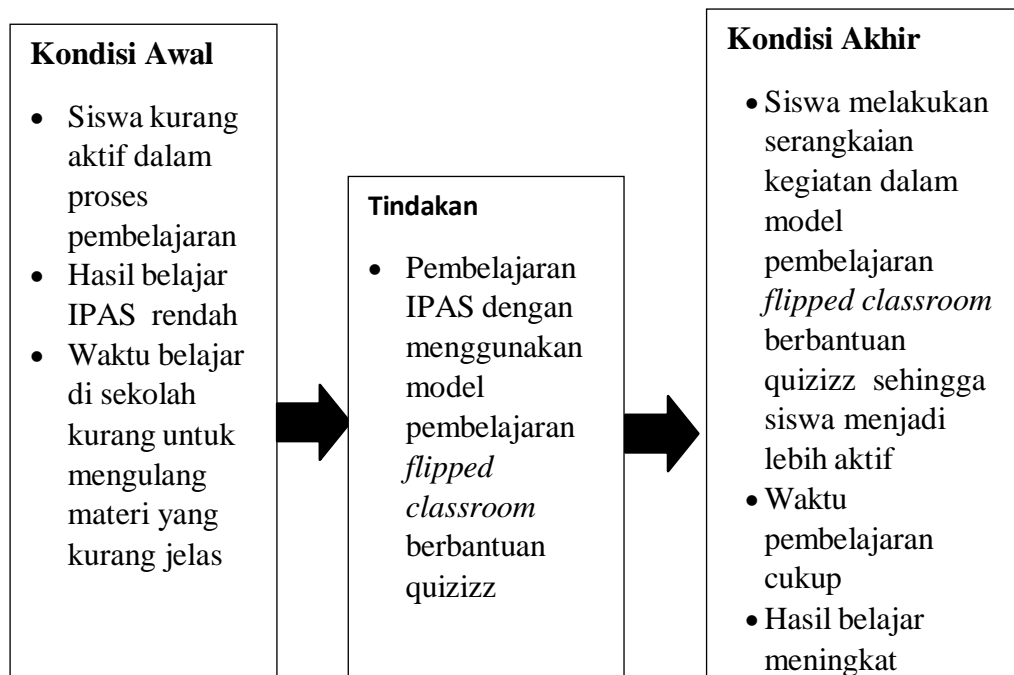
**Kondisi Awal**

- Siswa kurang aktif dalam proses pembelajaran
- Hasil belajar IPAS rendah
- Waktu belajar di sekolah kurang untuk mengulang materi yang kurang jelas

**Tindakan**

- Pembelajaran IPAS dengan menggunakan model pembelajaran *flipped classroom* berbantuan quizizz

**Kondisi Akhir**

- Siswa melakukan serangkaian kegiatan dalam model pembelajaran *flipped classroom* berbantuan quizizz sehingga siswa menjadi lebih aktif
- Waktu pembelajaran cukup
- Hasil belajar meningkat